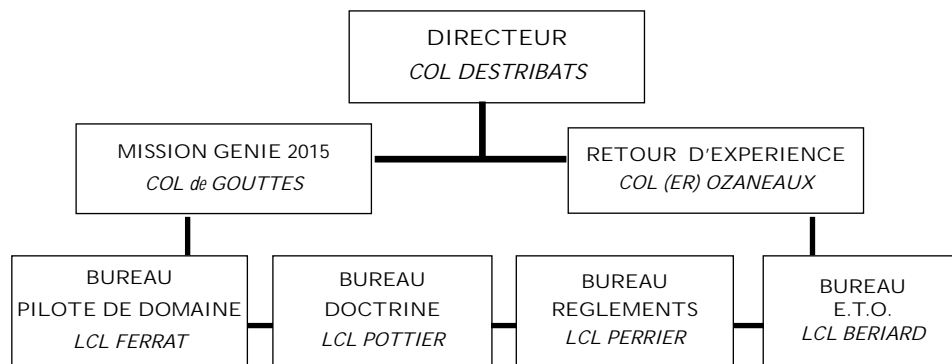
DIRECTEUR
COL DESTRIBATS

MISSION GENIE 2015
COL de GOUTTES

RETOUR D'EXPERIENCE
COL (ER) OZANEAUX

BUREAU
PILOTE DE DOMAINE
LCL FERRAT

BUREAU
DOCTRINE
LCL POTTIER

BUREAU
REGLEMENTS
LCL PERRIER

BUREAU
E.T.O.
LCL BERIARD